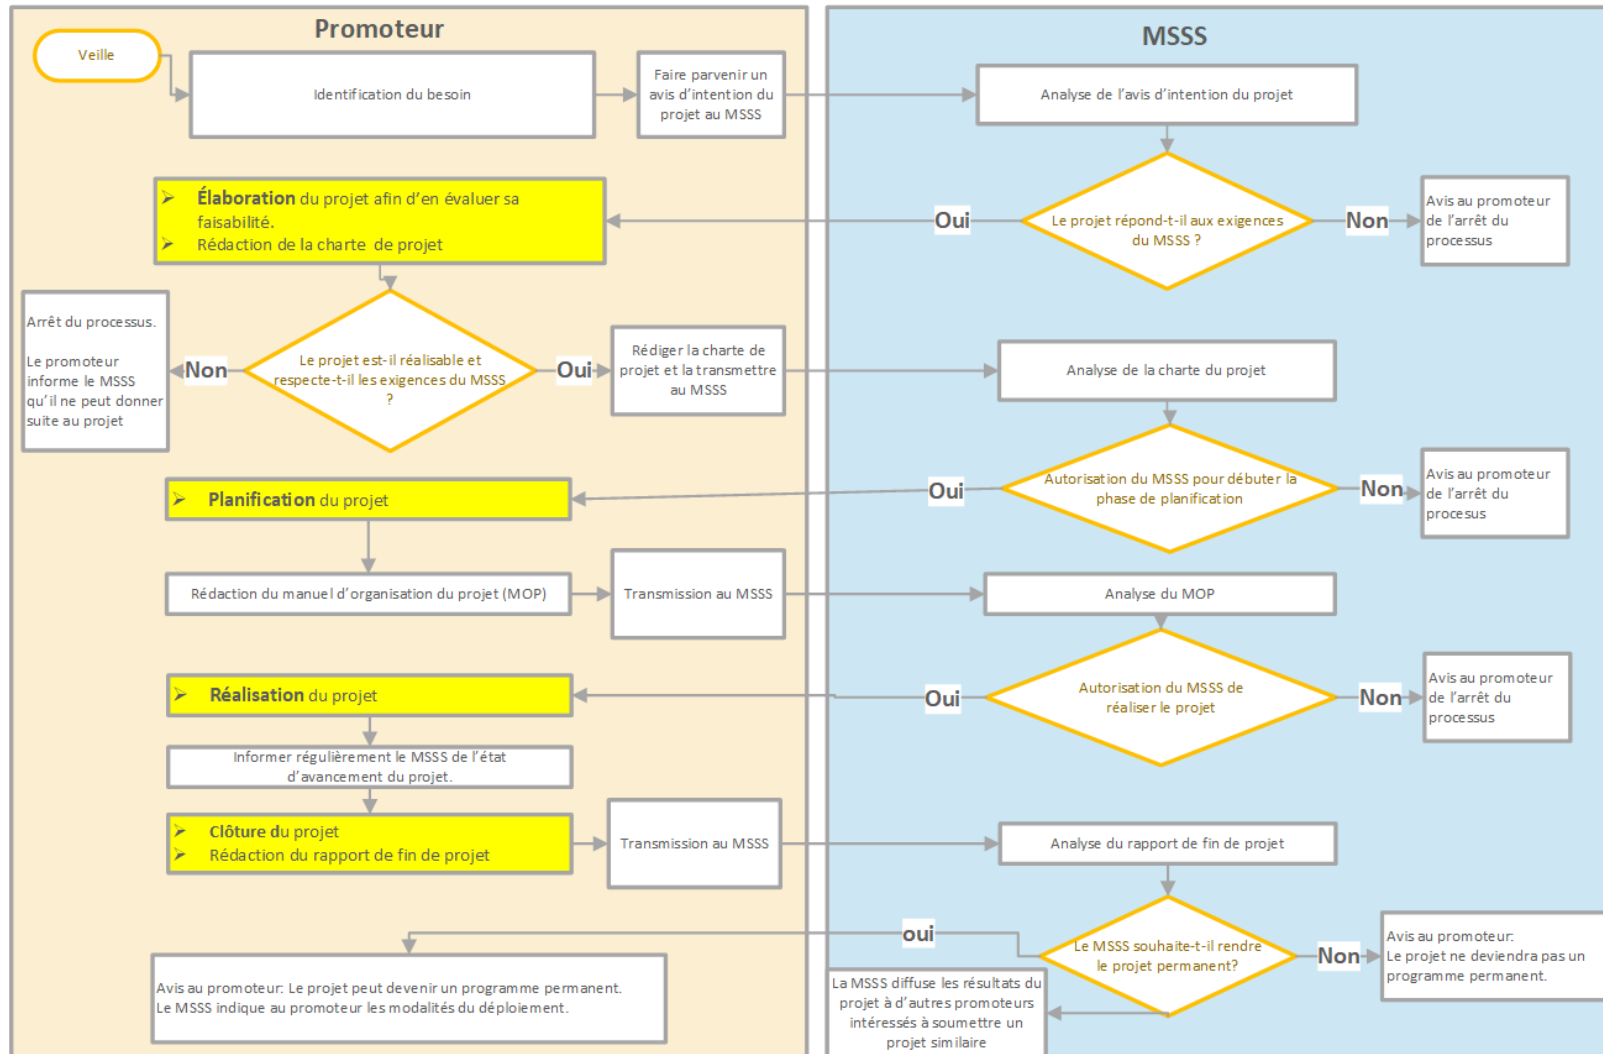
Promoteur

MSSS

Veille

Identification du besoin

Faire parvenir un avis d'intention du projet au MSSS

Analyse de l'avis d'intention du projet

Élaboration du projet afin d'en évaluer sa faisabilité.
Rédaction de la charte de projet

Oui

Le projet répond-t-il aux exigences du MSSS ?

Non

Avis au promoteur de l'arrêt du processus

Arrêt du processus.

Le promoteur informe le MSSS qu'il ne peut donner suite au projet

Non

Le projet est-il réalisable et respecte-t-il les exigences du MSSS ?

Oui

Rédiger la charte de projet et la transmettre au MSSS

Analyse de la charte du projet

Planification du projet

Oui

Autorisation du MSSS pour débuter la phase de planification

Non

Avis au promoteur de l'arrêt du procesus

Rédaction du manuel d'organisation du projet (MOP)

Transmission au MSSS

Analyse du MOP

Réalisation du projet

Oui

Autorisation du MSSS de réaliser le projet

Non

Avis au promoteur de l'arrêt du processus

Informer régulièrement le MSSS de l'état d'avancement du projet.

Clôture du projet
Rédaction du rapport de fin de projet

Transmission au MSSS

Analyse du rapport de fin de projet

oui

Le MSSS souhaite-t-il rendre le projet permanent?

Non

Avis au promoteur:
Le projet ne deviendra pas un programme permanent.

Avis au promoteur: Le projet peut devenir un programme permanent.
Le MSSS indique au promoteur les modalités du déploiement.

La MSSS diffuse les résultats du projet à d'autres promoteurs intéressés à soumettre un projet similaire